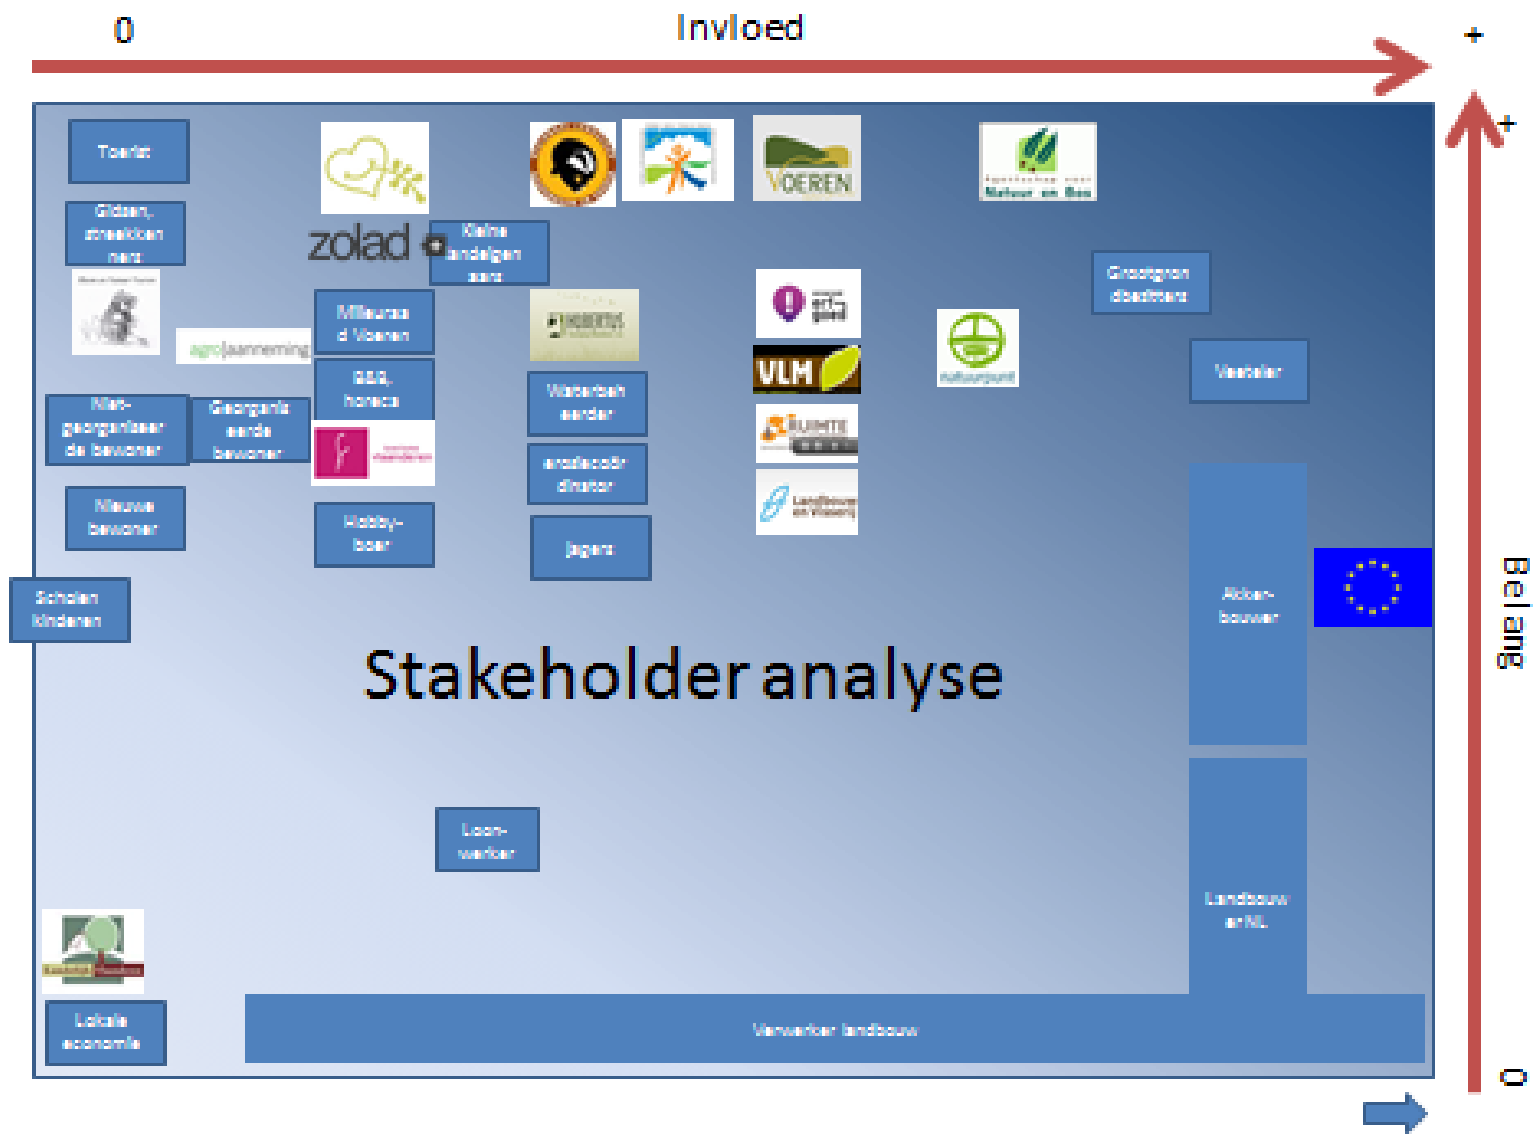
0

Invloed

+

+

Toerist

Gidsen, streekken ners

zolad

Kleine handelaars

VOEREN

Natuur en Bos

agrojaarnemening

Milieuraad Voeren

B&B, horeca

Waterbeheerder

Grootgrondbezitters

Veeteler

VLM

Niet-georganiseerde bewoner

Georganiseerde bewoner

Erfgoeddirector

natuurpunt

Nieuwe bewoner

Hobbyboer

Jagers

Scholen kinderen

Akkerbouwer

Stakeholder analyse

Belang

Loonwerker

Landbouw en NL

Lokale economie

Verwerker landbouw

0